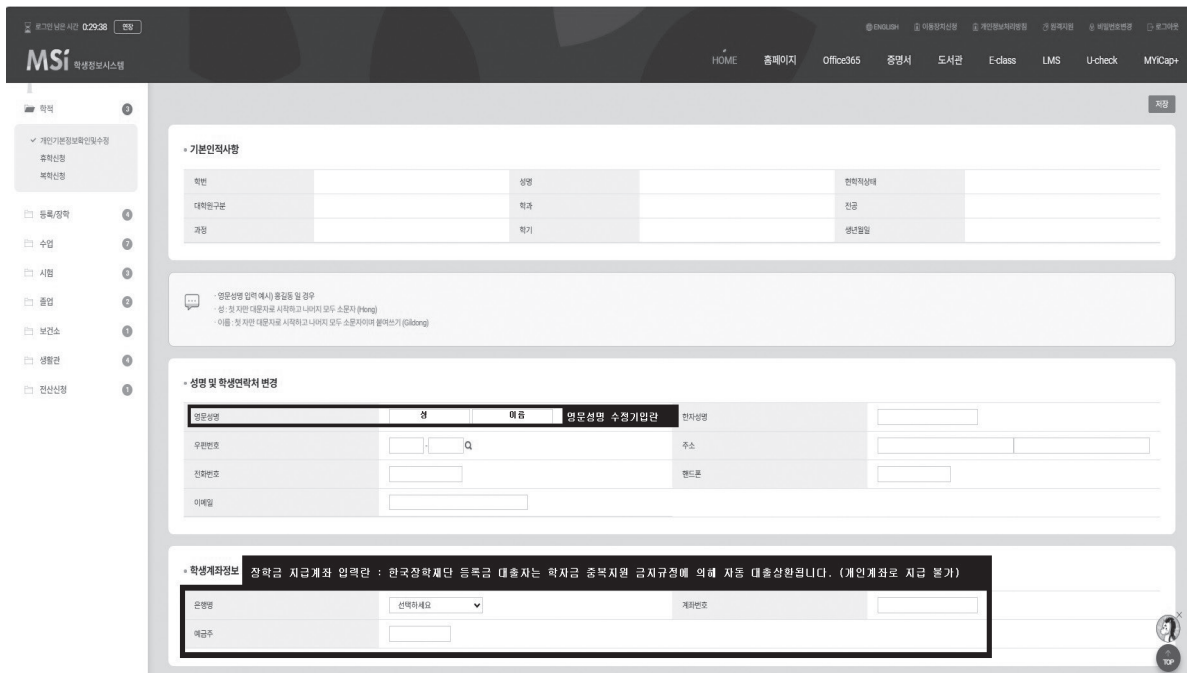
로그인 남은 시간 0:29:38 연장

ENGLISH 이용정지신청 개인정보처리방침 원격지원 비밀번호변경 로그아웃

MSi 학생정보시스템

HOME 홈페이지 Office365 증명서 도서관 E-class LMS U-check MYiCap+

학적 3

✓ 개인기본정보확인및수정
휴학신청
복학신청

등록/장학 4
수업 7
시험 3
졸업 2
보건소 1
생활관 4
전산신청 1

저장

• 기본인적사항

| 학번 | | 성명 | | 현학적상태 | |
|---|---|---|---|---|---|
| 대학원구분 | | 학과 | | 전공 | |
| 과정 | | 학기 | | 생년월일 | |

· 영문성명 입력 예시) 홍길동 일 경우
- 성 : 첫 자만 대문자로 시작하고 나머지 모두 소문자 (Hong)
- 이름 : 첫 자만 대문자로 시작하고 나머지 모두 소문자이며 붙여쓰기 (Gildong)

• 성명 및 학생연락처 변경

| 영문성명 | 성 | 이름 | 영문성명 수정기입란 | 한자성명 | |
|---|---|---|---|---|---|
| 우편번호 | - Q | | | 주소 | |
| 전화번호 | | | | 핸드폰 | |
| 이메일 | | | | | |

• 학생계좌정보 장학금 지급계좌 입력란 : 한국장학재단 등록금 대출자는 학자금 중복지원 금지규정에 의해 자동 대출상환됩니다. (개인계좌로 지급 불가)

| 은행명 | 선택하세요 | 계좌번호 | |
|---|---|---|---|
| 예금주 | | | |

TOP